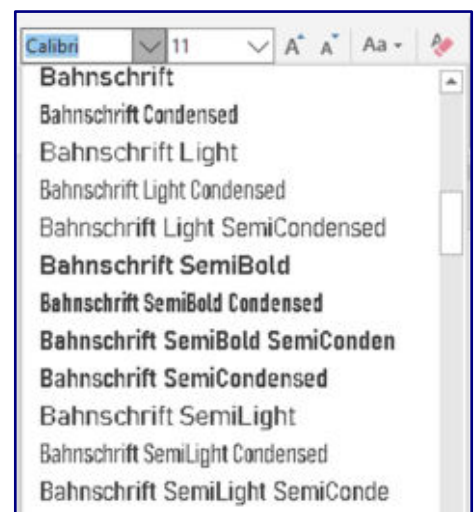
Calibri
11
A A Aa
Bahnschrift
Bahnschrift Condensed
Bahnschrift Light
Bahnschrift Light Condensed
Bahnschrift Light SemiCondensed
Bahnschrift SemiBold
Bahnschrift SemiBold Condensed
Bahnschrift SemiBold SemiConden
Bahnschrift SemiCondensed
Bahnschrift SemiLight
Bahnschrift SemiLight Condensed
Bahnschrift SemiLight SemiConde